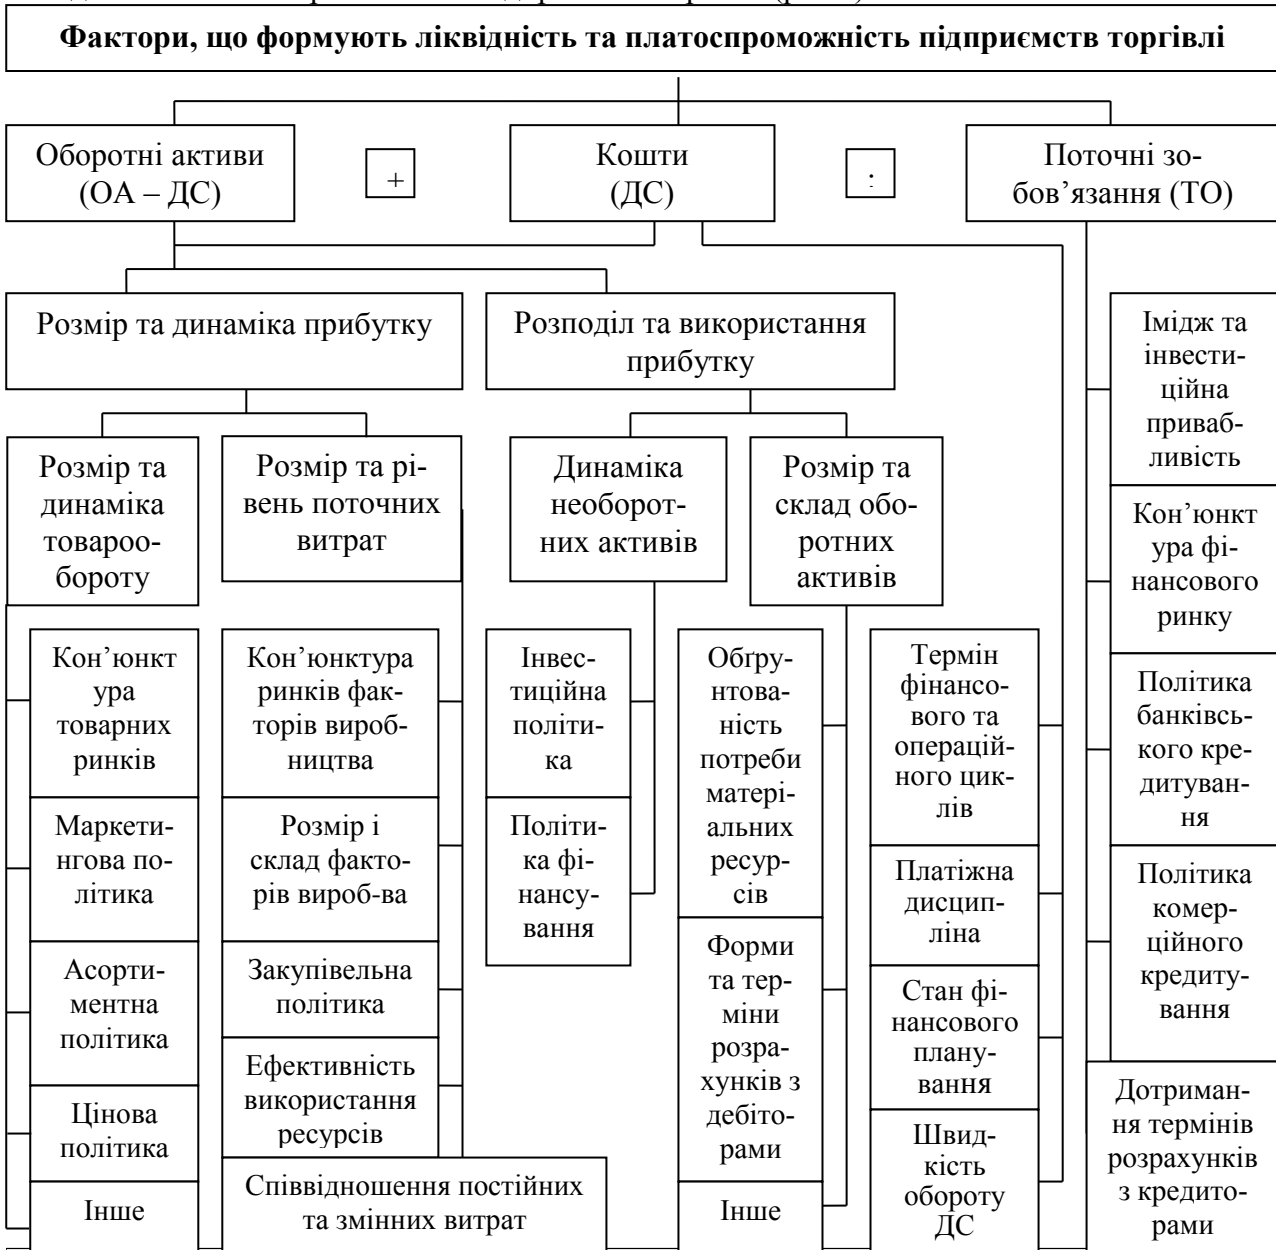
Фактори, що формують ліквідність та платоспроможність підприємств торгівлі

Оборотні активи (ОА – ДС)

+

Кошти (ДС)

:

Поточні зобов'язання (ТО)

Розмір та динаміка прибутку

Розподіл та використання прибутку

Імідж та інвестиційна привабливість

Кон'юнктура фінансового ринку

Політика банківського кредитування

Політика комерційного кредитування

Дотримання термінів розрахунків з кредиторами

Розмір та динаміка товарообороту

Розмір та рівень поточних витрат

Динаміка необоротних активів

Розмір та склад оборотних активів

Кон'юнктура товарних ринків

Маркетингова політика

Асортиментна політика

Цінова політика

Інше

Кон'юнктура ринків факторів виробництва

Розмір і склад факторів вироб-ва

Закупівельна політика

Ефективність використання ресурсів

Співвідношення постійних та змінних витрат

Інвестиційна політика

Політика фінансування

Обгрунтованість потреби матеріальних ресурсів

Форми та терміни розрахунків з дебіторами

Інше

Термін фінансового та операційного циклів

Платіжна дисципліна

Стан фінансового планування

Швидкість обороту ДС